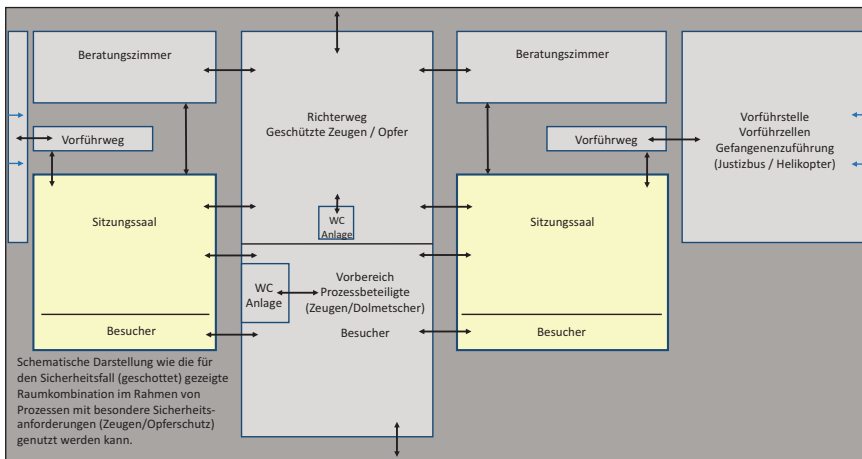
Beratungszimmer

Richterweg
Geschützte Zeugen / Opfer

Beratungszimmer

Vorführstelle
Vorführzellen
Gefangenenzuführung
(Justizbus / Helikopter)

Vorführweg

Vorführweg

WC
Anlage

Sitzungssaal

Sitzungssaal

WC
Anlage

Vorbereich
Prozessbeteiligte
(Zeugen/Dolmetscher)

Besucher

Besucher

Besucher

Schematische Darstellung wie die für den Sicherheitsfall (geschottet) gezeigte Raumkombination im Rahmen von Prozessen mit besondere Sicherheitsanforderungen (Zeugen/Opferschutz) genutzt werden kann.